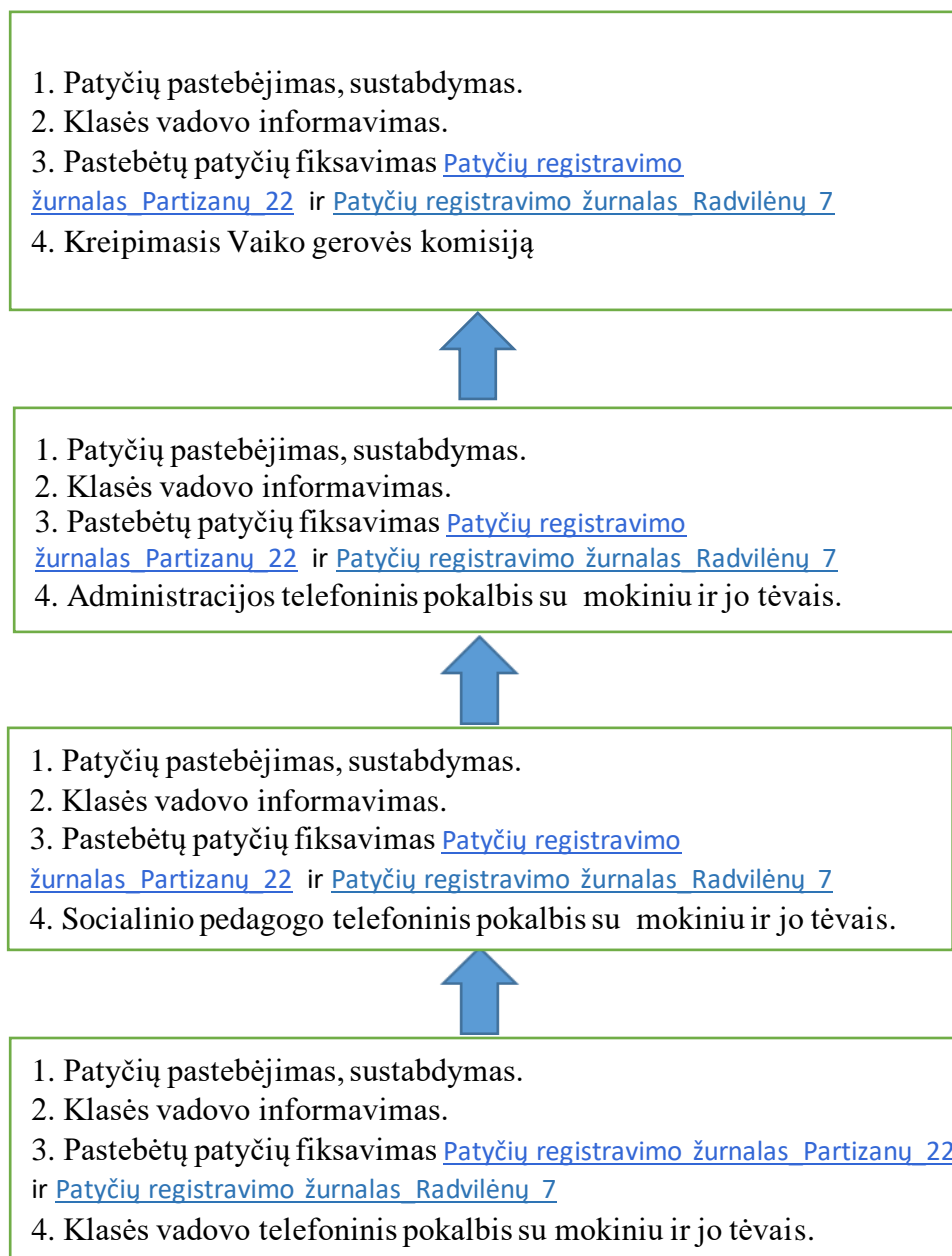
1. Patyčių pastebėjimas, sustabdymas.
2. Klasės vadovo informavimas.
3. Pastebėtų patyčių fiksavimas Patyčių registravimo žurnalas_Partizanų_22 ir Patyčių registravimo žurnalas_Radvilėnų_7
4. Kreipimasis Vaiko gerovės komisiją

1. Patyčių pastebėjimas, sustabdymas.
2. Klasės vadovo informavimas.
3. Pastebėtų patyčių fiksavimas Patyčių registravimo žurnalas_Partizanų_22 ir Patyčių registravimo žurnalas_Radvilėnų_7
4. Administracijos telefoninis pokalbis su mokiniu ir jo tėvais.

1. Patyčių pastebėjimas, sustabdymas.
2. Klasės vadovo informavimas.
3. Pastebėtų patyčių fiksavimas Patyčių registravimo žurnalas_Partizanų_22 ir Patyčių registravimo žurnalas_Radvilėnų_7
4. Socialinio pedagogo telefoninis pokalbis su mokiniu ir jo tėvais.

1. Patyčių pastebėjimas, sustabdymas.
2. Klasės vadovo informavimas.
3. Pastebėtų patyčių fiksavimas Patyčių registravimo žurnalas_Partizanų_22 ir Patyčių registravimo žurnalas_Radvilėnų_7
4. Klasės vadovo telefoninis pokalbis su mokiniu ir jo tėvais.